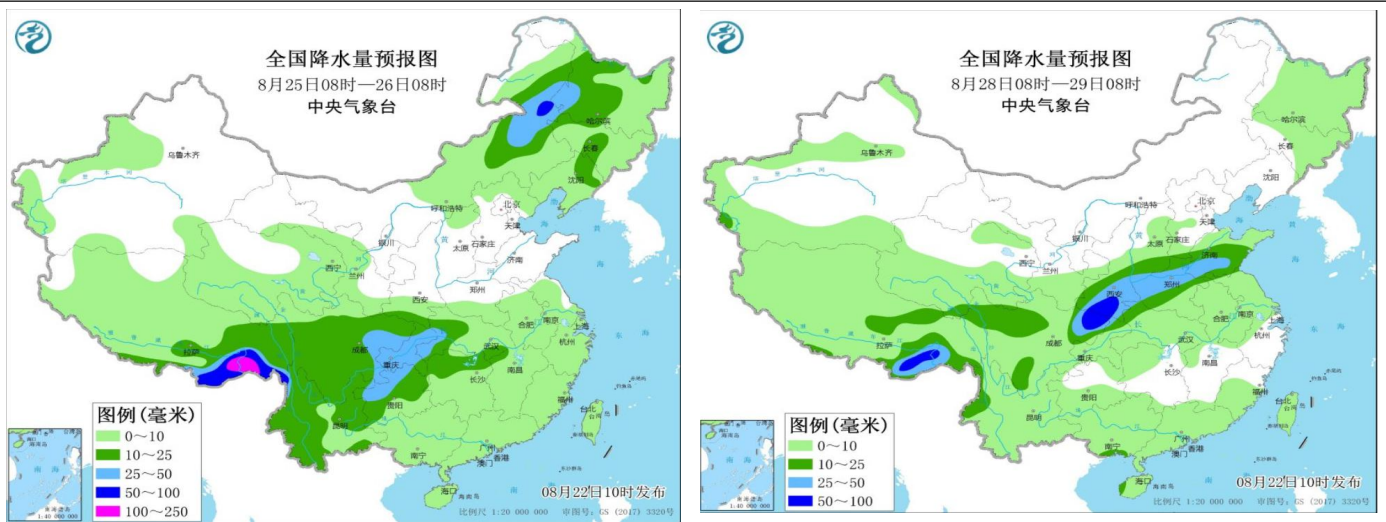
全国降水量预报图
8月25日08时—26日08时
中央气象台

乌鲁木齐
哈尔滨
长春
沈阳
呼和浩特
北京
天津
银川
太原
石家庄
西宁
兰州
济南
郑州
西安
拉萨
成都
重庆
武汉
合肥
南京
上海
杭州
长沙
南昌
贵阳
昆明
福州
台北
南宁
广州
香港
澳门
海口

图例(毫米)
0～10
10～25
25～50
50～100
100～250

08月22日10时发布
比例尺 1:20 000 000 审图号: GS (2017) 3320号

全国降水量预报图
8月28日08时—29日08时
中央气象台

乌鲁木齐
哈尔滨
长春
沈阳
呼和浩特
北京
天津
银川
太原
石家庄
西宁
兰州
济南
郑州
西安
拉萨
成都
重庆
武汉
合肥
南京
上海
杭州
长沙
南昌
贵阳
昆明
福州
台北
南宁
广州
香港
澳门
海口

图例(毫米)
0～10
10～25
25～50
50～100

08月22日10时发布
比例尺 1:20 000 000 审图号: GS (2017) 3320号